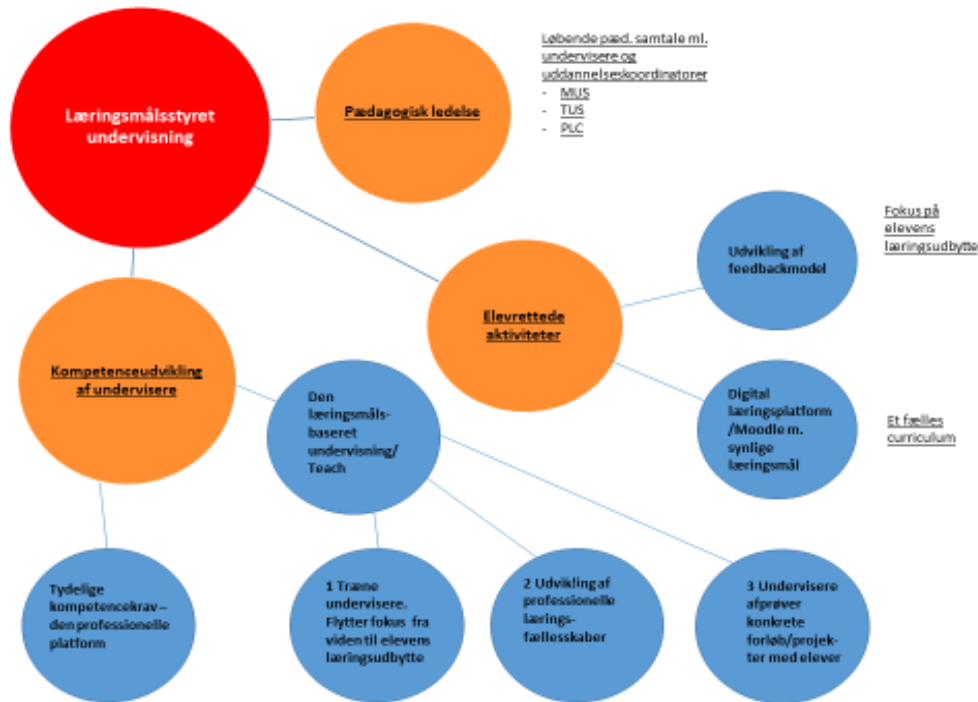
Læringsmålsstyret undervisning

Pædagogisk ledelse

Løbende pæd. samtale ml. undervisere og uddannelseskoordinatorer
- MUS
- TUS
- PLC

Elevrettede aktiviteter

Udvikling af feedbackmodel

Fokus på elevens læringsudbytte

Digital læringsplatform /Moodle m. synlige læringsmål

Et fælles curriculum

Kompetenceudvikling af undervisere

Den læringsmålsbaseret undervisning/ Teach

Tydelige kompetencekrav – den professionelle platform

1 Træne undervisere. Flytter fokus fra viden til elevens læringsudbytte

2 Udvikling af professionelle læringsfællesskaber

3 Undervisere afprøver konkrete forløb/projekter med elever